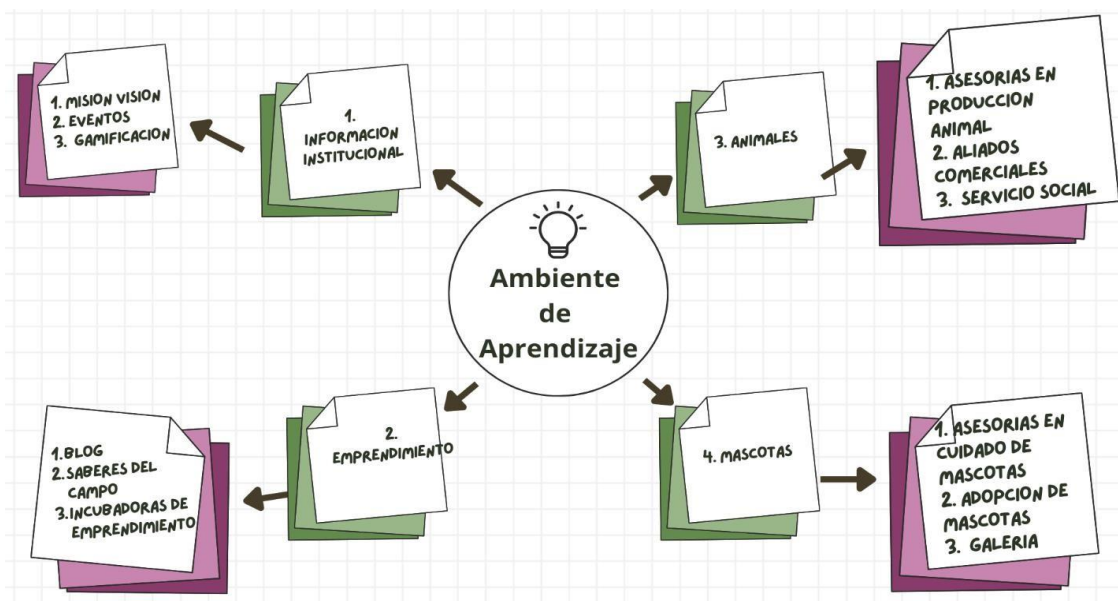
1. MISION VISION
2. EVENTOS
3. GAMIFICACION

1. INFORMACION INSTITUCIONAL

3. ANIMALES

1. ASESORIAS EN PRODUCCION ANIMAL
2. ALIADOS COMERCIALES
3. SERVICIO SOCIAL

Ambiente de Aprendizaje

1.BLOG
2. SABERES DEL CAMPO
3.INCUBADORAS DE EMPRENDIMIENTO

2. EMPRENDIMIENTO

4. MASCOTAS

1. ASESORIAS EN CUIDADO DE MASCOTAS
2. ADOPCION DE MASCOTAS
3. GALERIA